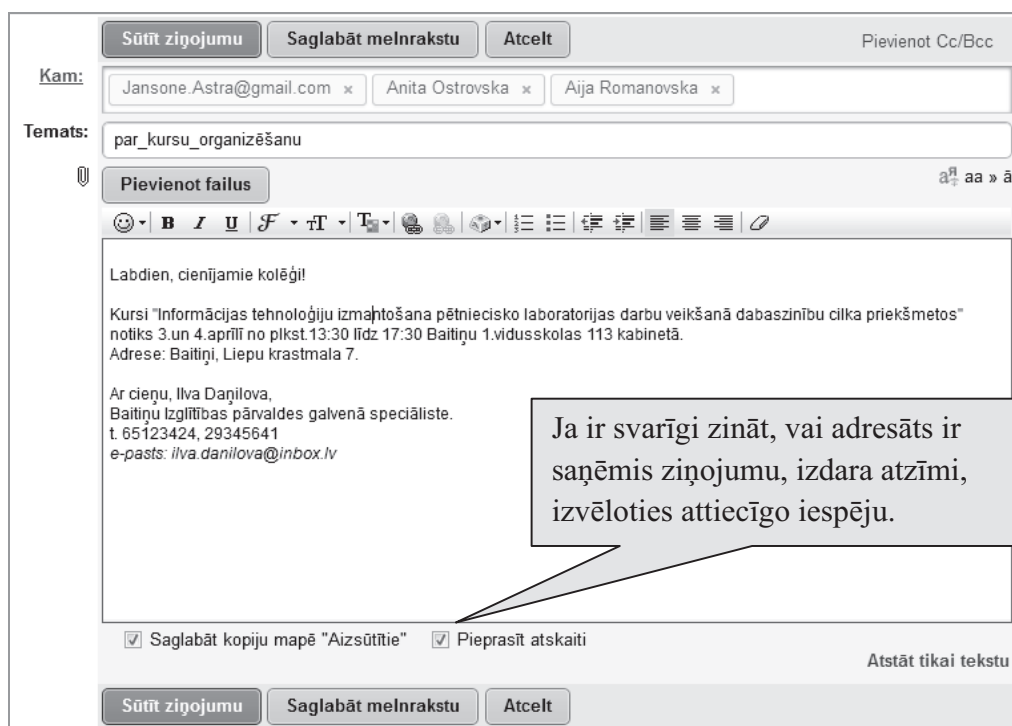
Sūtīt ziņojumu Saglabāt melnrakstu Atcelt Pievienot Cc/Bcc

Kam: Jansone.Astra@gmail.com × Anita Ostrovska × Aija Romanovska ×

Temats: par_kursu_organizēšanu

Pievienot failus

aa » ā

Labdien, cienījamie kolēģi!

Kursi "Informācijas tehnoloģiju izmantošana pētniecisko laboratorijas darbu veikšanā dabaszinību cilka priekšmetos" notiks 3.un 4.aprīlī no plkst.13:30 līdz 17:30 Baitiņu 1.vidusskolas 113 kabinetā.
Adrese: Baitiņi, Liepu krastmala 7.

Ar cieņu, Ilva Daņilova,
Baitiņu Izglītības pārvaldes galvenā speciāliste.
t. 65123424, 29345641
e-pasts: ilva.danilova@inbox.lv

Ja ir svarīgi zināt, vai adresāts ir saņēmis ziņojumu, izdara atzīmi, izvēloties attiecīgo iespēju.

Saglabāt kopiju mapē "Aizsūtītie" Pieprasīt atskaiti

Atstāt tikai tekstu

Sūtīt ziņojumu Saglabāt melnrakstu Atcelt